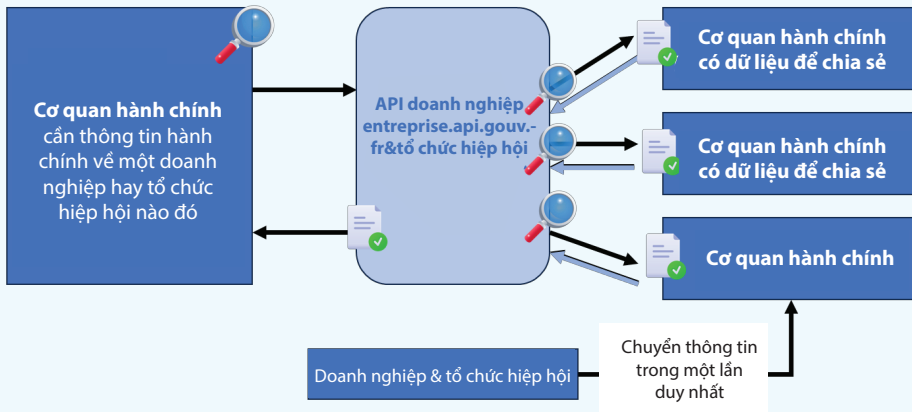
Cơ quan hành chính
cần thông tin hành chính về một doanh nghiệp hay tổ chức hiệp hội nào đó

API doanh nghiệp entreprise.api.gouv.-fr&tổ chức hiệp hội

Cơ quan hành chính có dữ liệu để chia sẻ

Cơ quan hành chính có dữ liệu để chia sẻ

Cơ quan hành chính

Doanh nghiệp & tổ chức hiệp hội

Chuyển thông tin trong một lần duy nhất